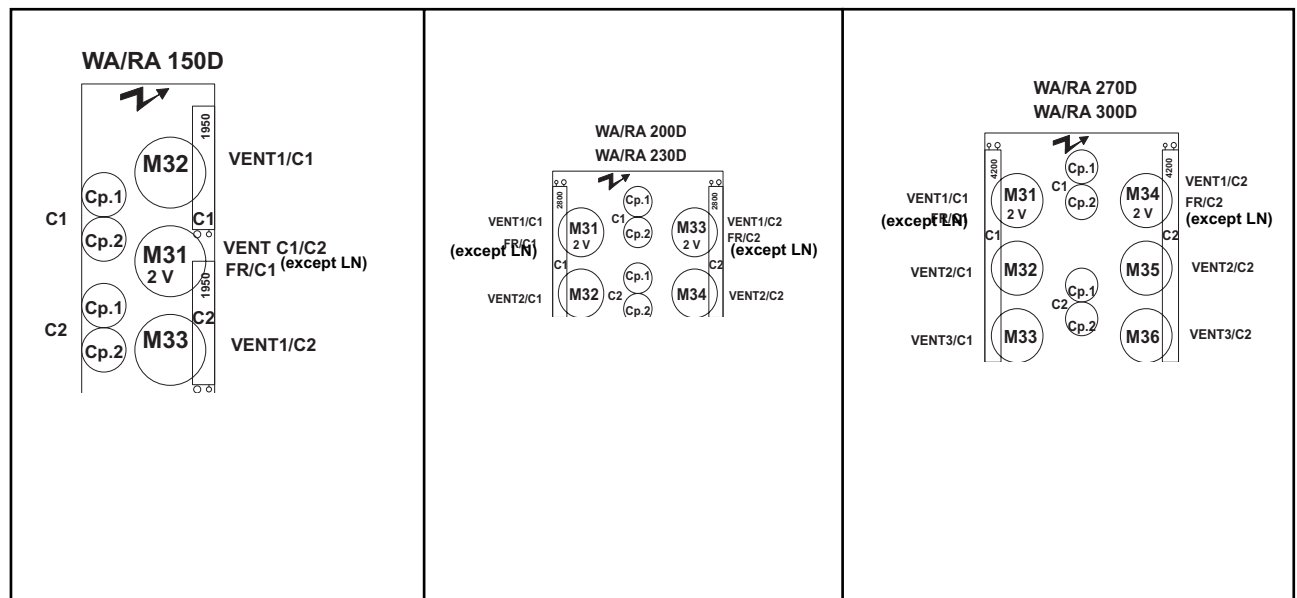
WA/RA 150D

1950

M32

VENT1/C1

Cp.1

C1

Cp.2

C1

M31
2 V

VENT C1/C2
FR/C1 (except LN)

1950

Cp.1

C2

Cp.2

C2

M33

VENT1/C2

WA/RA 200D
WA/RA 230D

2800

2800

Cp.1

VENT1/C1
FR/C1
(except LN)

C1

M31
2 V

Cp.2

M33
2 V

VENT1/C2
FR/C2
(except LN)

C1

C2

Cp.1

VENT2/C1

M32

C2

Cp.2

M34

VENT2/C2

WA/RA 270D
WA/RA 300D

4200

4200

Cp.1

C1

VENT1/C1
FR/C1
(except LN)

M31
2 V

Cp.2

M34
2 V

VENT1/C2
FR/C2
(except LN)

C1

C2

VENT2/C1

M32

M35

VENT2/C2

Cp.1

C2

Cp.2

VENT3/C1

M33

M36

VENT3/C2